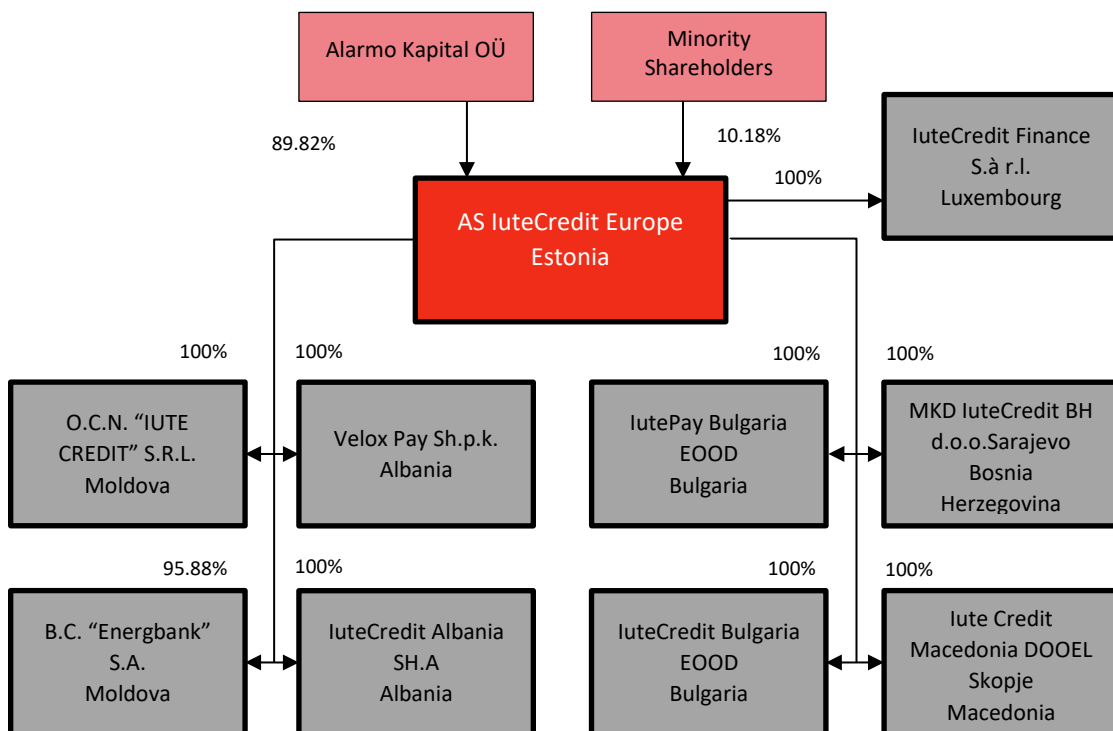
Alarmo Kapital OÜ

Minority Shareholders

89.82%

10.18%

IuteCredit Finance S.à r.l. Luxembourg

100%

AS IuteCredit Europe Estonia

100%

100%

100%

100%

O.C.N. “IUTE CREDIT” S.R.L. Moldova

Velox Pay Sh.p.k. Albania

IutePay Bulgaria EOOD Bulgaria

MKD IuteCredit BH d.o.o.Sarajevo Bosnia Herzegovina

95.88%

100%

100%

100%

B.C. “Energbank” S.A. Moldova

IuteCredit Albania SH.A Albania

IuteCredit Bulgaria EOOD Bulgaria

Iute Credit Macedonia DOOEL Skopje Macedonia